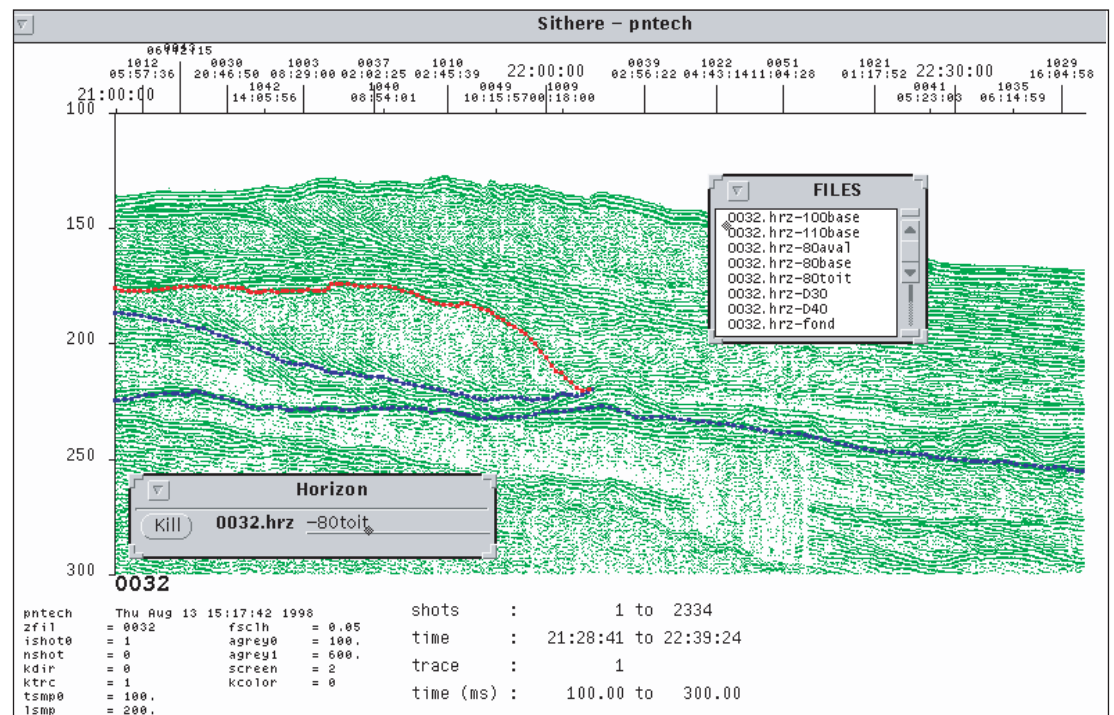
Sithere – pntech

0642715
1012 05:57:36
0030 20:46:50
1003 08:29:00
0037 02:02:25
1010 02:45:39
22:00:00
0039 02:56:22
1022 04:43:14
0051 11:04:28
1021 01:17:52
22:30:00
1029 16:04:58
21:00:00
1042 14:05:56
1040 08:54:01
0049 10:15:57
1009 00:18:00
0041 05:23:03
1035 06:14:59

100
150
200
250
300

FILES
0032.hrz-100base
0032.hrz-110base
0032.hrz-80aval
0032.hrz-80base
0032.hrz-80toit
0032.hrz-D30
0032.hrz-D40
0032.hrz-fond

Horizon
Kill 0032.hrz -80toit

0032

pntech Thu Aug 13 15:17:42 1998
zfil = 0032
ishot0 = 1
nshot = 0
kdir = 0
ktrc = 1
tsmp0 = 100.
lsmp = 200.
fsclh = 0.05
agrey0 = 100.
agrey1 = 600.
screen = 2
kcolor = 0

shots : 1 to 2334
time : 21:28:41 to 22:39:24
trace : 1
time (ms) : 100.00 to 300.00